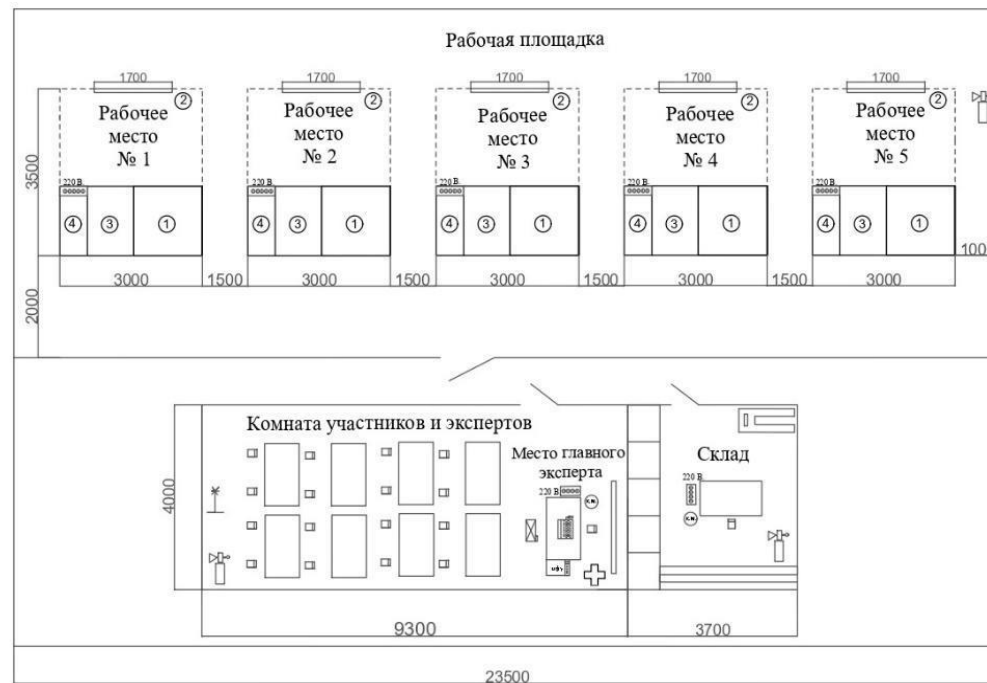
Рабочая площадка

1700
Рабочее место № 1
②
220 В
④ ③ ①
3000
1500

1700
Рабочее место № 2
②
220 В
④ ③ ①
3000
1500

1700
Рабочее место № 3
②
220 В
④ ③ ①
3000
1500

1700
Рабочее место № 4
②
220 В
④ ③ ①
3000
1500

1700
Рабочее место № 5
②
220 В
④ ③ ①
3000

3500
2000
100

Комната участников и экспертов
Место главного эксперта
220 В
Склад
220 В
4000
9300
3700
23500